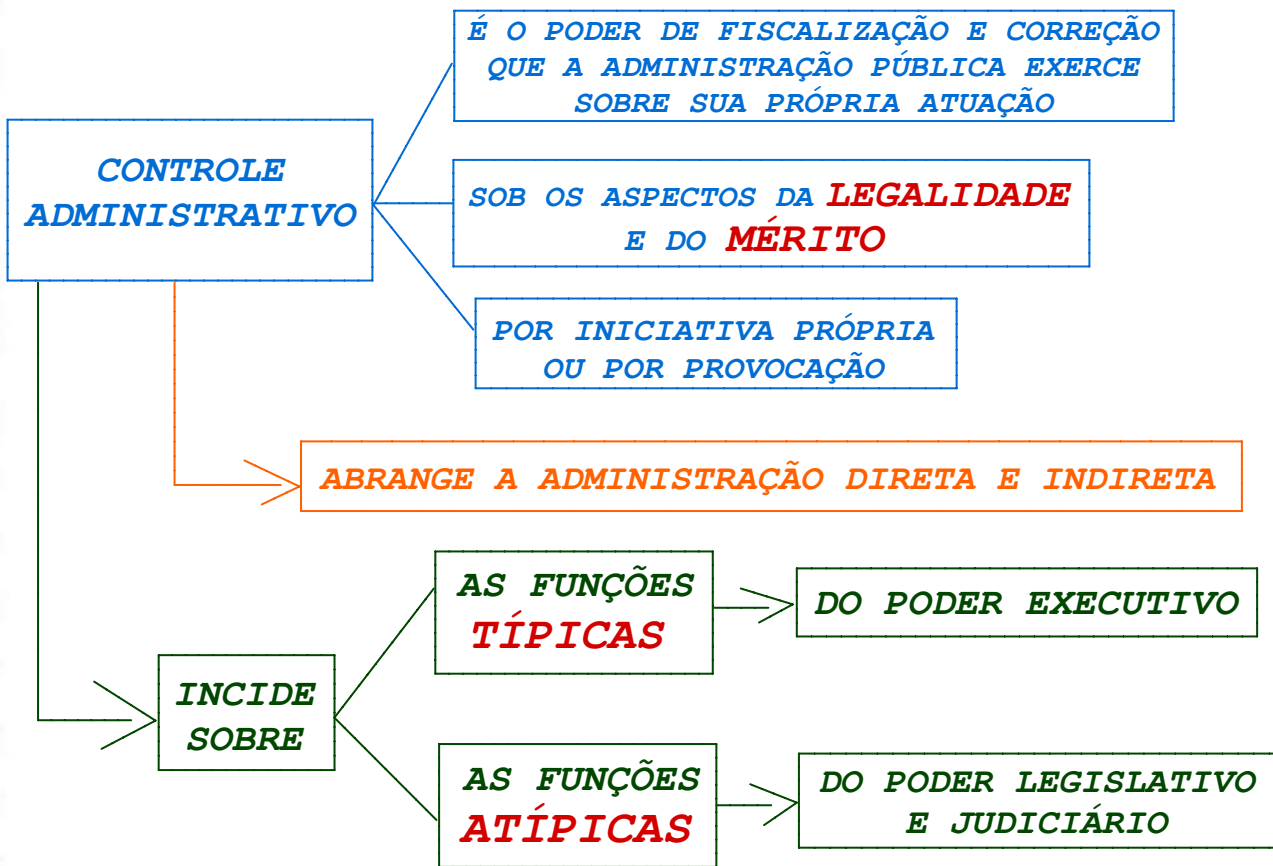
CONTROLE ADMINISTRATIVO

É O PODER DE FISCALIZAÇÃO E CORREÇÃO QUE A ADMINISTRAÇÃO PÚBLICA EXERCE SOBRE SUA PRÓPRIA ATUAÇÃO

SOB OS ASPECTOS DA LEGALIDADE E DO MÉRITO

POR INICIATIVA PRÓPRIA OU POR PROVOCAÇÃO

ABRANGE A ADMINISTRAÇÃO DIRETA E INDIRETA

INCIDE SOBRE

AS FUNÇÕES TÍPICAS

DO PODER EXECUTIVO

AS FUNÇÕES ATÍPICAS

DO PODER LEGISLATIVO E JUDICIÁRIO